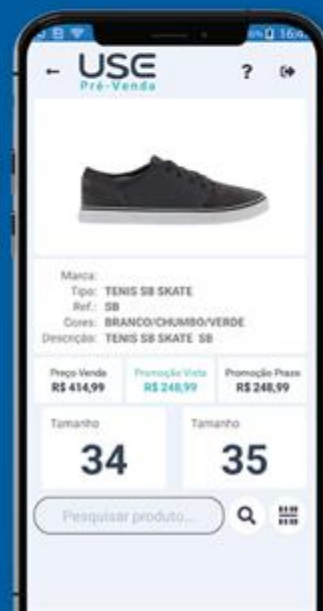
16:4

USE
Pré-Venda

?

Marca:
Tipo: TENIS SB SKATE
Ref.: SB
Cores: BRANCO/CHUMBO/VERDE
Descrição: TENIS SB SKATE SB

| Preço Venda | Promoção Vista | Promoção Prazo |
|---|---|---|
| R$ 414,99 | R$ 248,99 | R$ 248,99 |

Tamanho
34

Tamanho
35

Pesquisar produto...